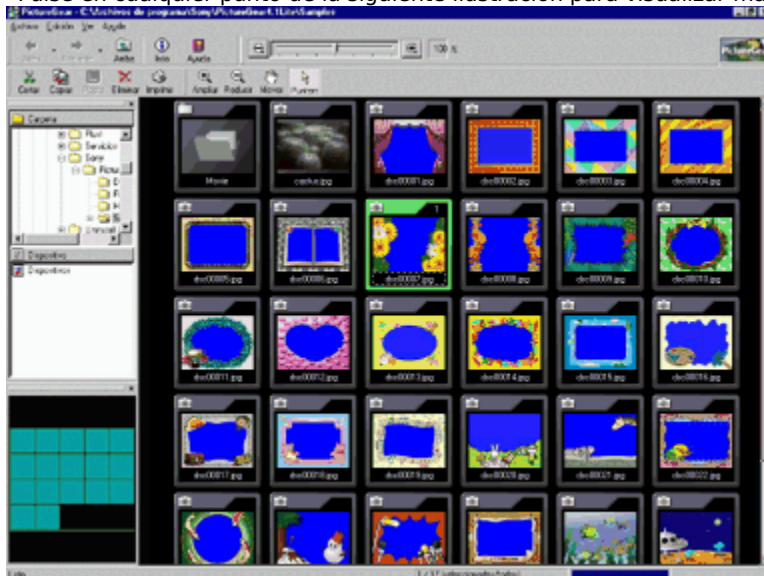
Pulse en cualquier punto de la siguiente ilustración para visualizar más

PictureGear - C:\Archivos de programa\Sony\PictureGear4.1Lite\Samples

Archivo Edición Ver Ayuda

Arriba Inicio Ayuda

100 %

Cortar Copiar Pegar Eliminar Imprimir Ampliar Reducir Mover Puntero

Carpeta

Plust

Servidor

Sony

Dispositivo

Dispositivo

Movie

cactus.jpg

dsc00001.jpg

dsc00002.jpg

dsc00003.jpg

dsc00004.jpg

dsc00005.jpg

dsc00006.jpg

dsc00007.jpg

dsc00008.jpg

dsc00009.jpg

dsc00010.jpg

dsc00011.jpg

dsc00012.jpg

dsc00013.jpg

dsc00014.jpg

dsc00015.jpg

dsc00016.jpg

dsc00017.jpg

dsc00018.jpg

dsc00019.jpg

dsc00020.jpg

dsc00021.jpg

dsc00022.jpg

Listo

1 / 37 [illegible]